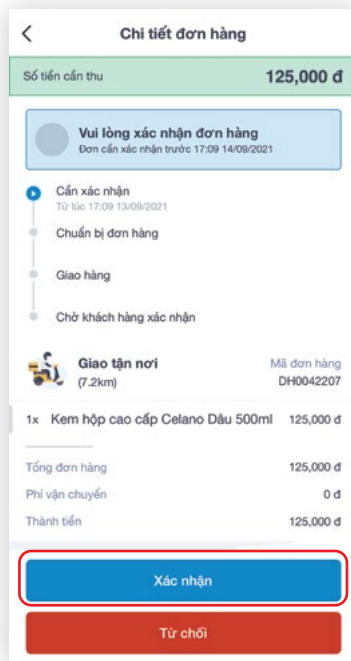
Chi tiết đơn hàng

Số tiền cần thu 125,000 đ

Vui lòng xác nhận đơn hàng
Đơn cần xác nhận trước 17:09 14/09/2021

Cần xác nhận
Từ lúc 17:09 13/09/2021

Chuẩn bị đơn hàng

Giao hàng

Chờ khách hàng xác nhận

Giao tận nơi
(7.2km)

Mã đơn hàng
DH0042207

1x Kem hộp cao cấp Celano Dâu 500ml 125,000 đ

Tổng đơn hàng 125,000 đ
Phí vận chuyển 0 đ
Thành tiền 125,000 đ

Xác nhận

Từ chối